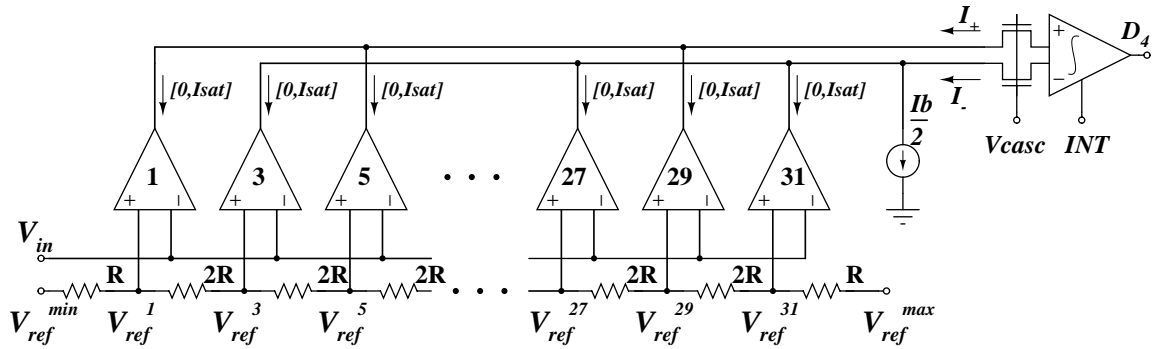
$I_+$

$D_4$

$I_-$

[0,Isat] [0,Isat] [0,Isat] [0,Isat] [0,Isat] [0,Isat]

$\frac{Ib}{2}$

Vcasc INT

1 3 5 . . . 27 29 31

+ - + - + - + - + - + -

$V_{in}$

R 2R 2R 2R . . . 2R 2R R

$V_{ref}^{min}$ $V_{ref}^{1}$ $V_{ref}^{3}$ $V_{ref}^{5}$ $V_{ref}^{27}$ $V_{ref}^{29}$ $V_{ref}^{31}$ $V_{ref}^{max}$